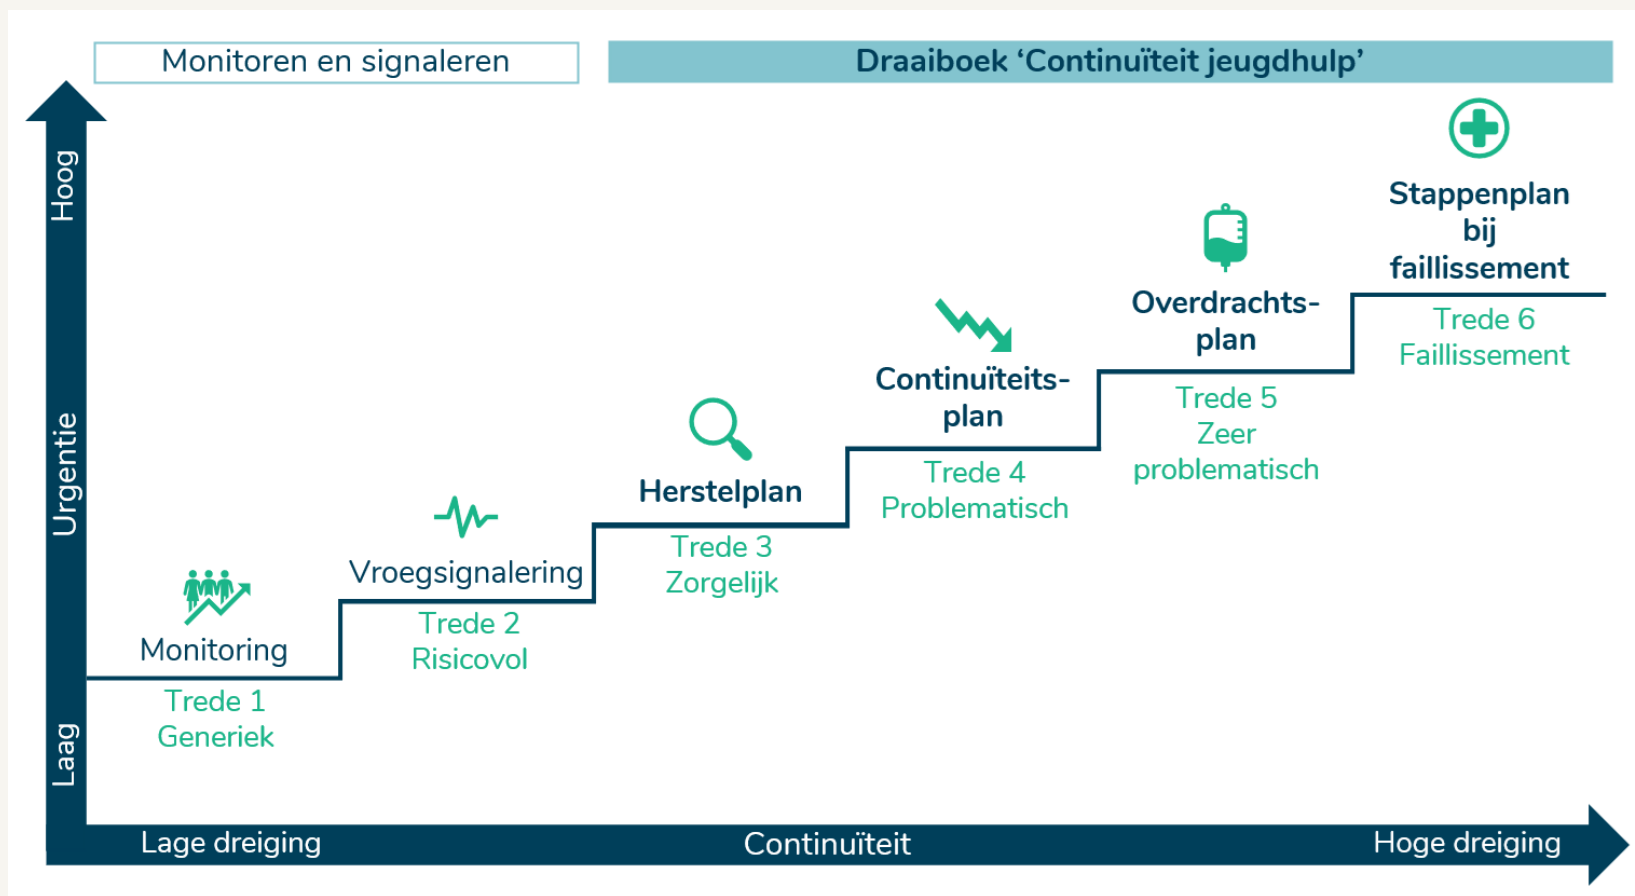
Monitoren en signaleren

Draaiboek ‘Continuïteit jeugdhulp’

Hoog

Urgentie

Laag

Monitoring
Trede 1
Generiek

Vroegsignalering
Trede 2
Risicovol

Herstelplan
Trede 3
Zorgelijk

Continuïteitsplan
Trede 4
Problematisch

Overdrachtsplan
Trede 5
Zeer problematisch

Stappenplan bij faillissement
Trede 6
Faillissement

Lage dreiging

Continuïteit

Hoge dreiging